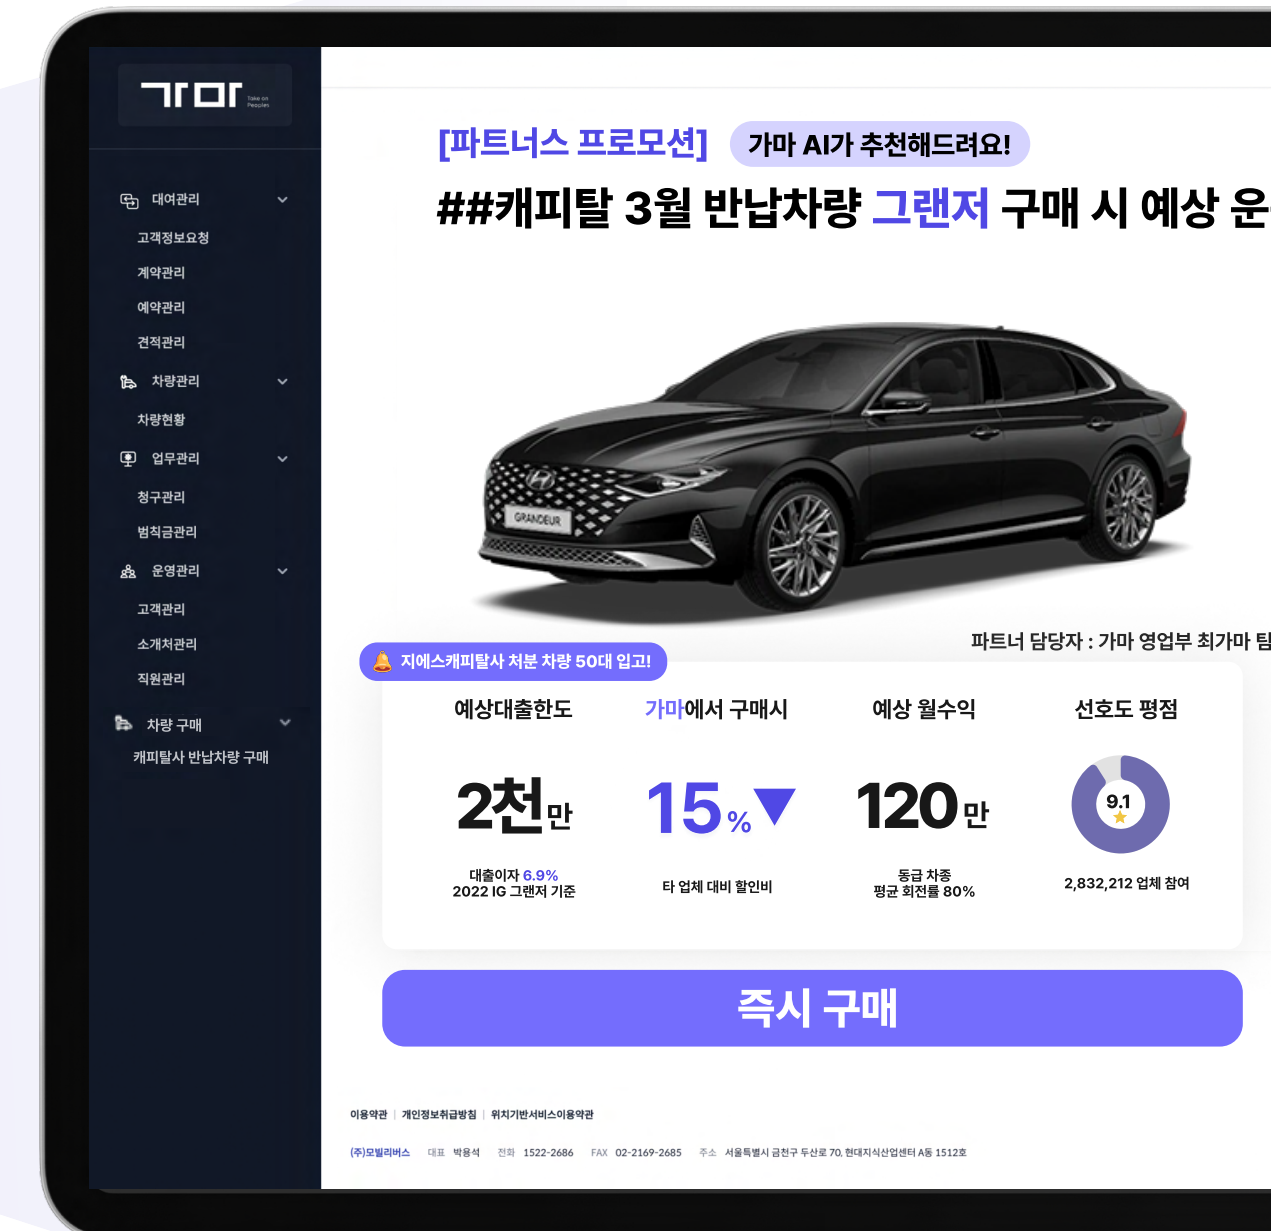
가마 Take on Peoples

대여관리
고객정보요청
계약관리
예약관리
견적관리
차량관리
차량현황
업무관리
청구관리
범칙금관리
운영관리
고객관리
소개처관리
직원관리
차량 구매
캐피탈사 반납차량 구매

[파트너스 프로모션] 가마 AI가 추천해드려요!

##캐피탈 3월 반납차량 그랜저 구매 시 예상 운

GRANDEUR

파트너 담당자 : 가마 영업부 최가마 팀

지에스캐피탈사 처분 차량 50대 입고!

| 예상대출한도 | 가마에서 구매시 | 예상 월수익 | 선호도 평점 |
|---|---|---|---|
| 2천만 | 15%▼ | 120만 | 9.1 |
| 대출이자 6.9% 2022 IG 그랜저 기준 | 타 업체 대비 할인비 | 동급 차종 평균 회전률 80% | 2,832,212 업체 참여 |

즉시 구매

이용약관 | 개인정보취급방침 | 위치기반서비스이용약관

(주)모빌리버스 대표 박용석 전화 1522-2686 FAX 02-2169-2685 주소 서울특별시 금천구 두산로 70, 현대지식산업센터 A동 1512호